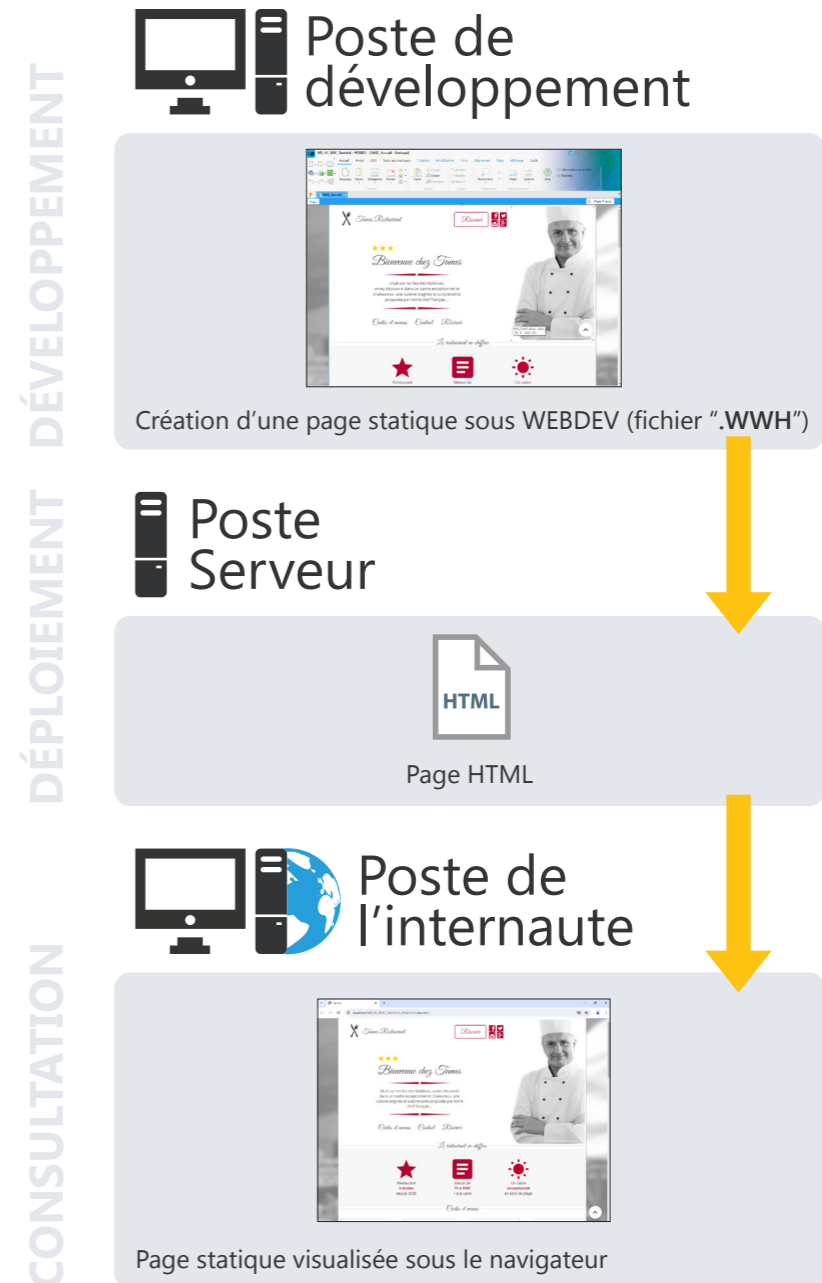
DÉVELOPPEMENT

Poste de développement

Tomes Restaurant

Réserver

Bienvenue chez Tomes

Carte et menus Contact Réserver

Le restaurant en chiffres

Création d'une page statique sous WEBDEV (fichier ".WWH")

DÉPLOIEMENT

Poste Serveur

HTML

Page HTML

CONSULTATION

Poste de l'internaute

Tomes Restaurant

Réserver

Bienvenue chez Tomes

Carte et menus Contact Réserver

Le restaurant en chiffres

Carte et menus

Page statique visualisée sous le navigateur